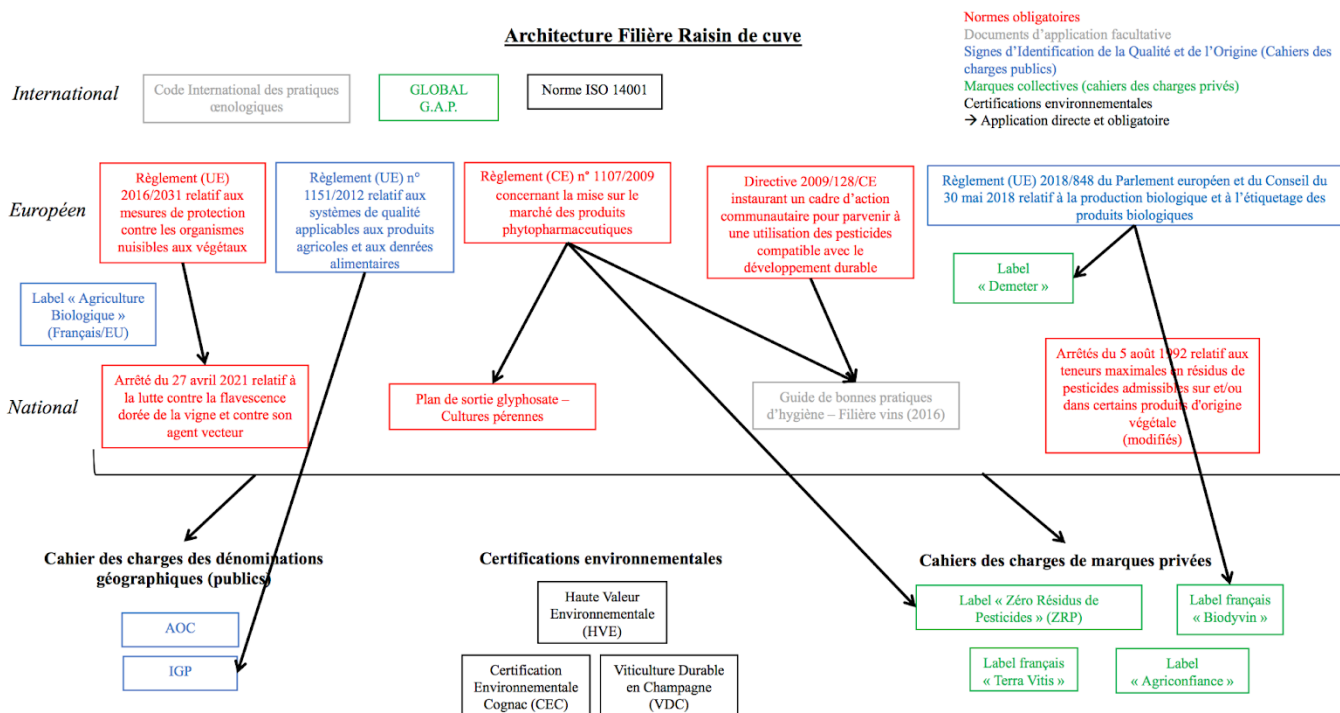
Architecture Filière Raisin de cuve

Normes obligatoires
Documents d'application facultative
Signes d'Identification de la Qualité et de l'Origine (Cahiers des charges publics)
Marques collectives (cahiers des charges privés)
Certifications environnementales
→ Application directe et obligatoire

International

Code International des pratiques œnologiques

GLOBAL G.A.P.

Norme ISO 14001

Européen

Règlement (UE) 2016/2031 relatif aux mesures de protection contre les organismes nuisibles aux végétaux

Règlement (UE) n° 1151/2012 relatif aux systèmes de qualité applicables aux produits agricoles et aux denrées alimentaires

Règlement (CE) n° 1107/2009 concernant la mise sur le marché des produits phytopharmaceutiques

Directive 2009/128/CE instaurant un cadre d'action communautaire pour parvenir à une utilisation des pesticides compatible avec le développement durable

Règlement (UE) 2018/848 du Parlement européen et du Conseil du 30 mai 2018 relatif à la production biologique et à l'étiquetage des produits biologiques

Label « Agriculture Biologique » (Français/EU)

Label « Demeter »

National

Arrêté du 27 avril 2021 relatif à la lutte contre la flavescence dorée de la vigne et contre son agent vecteur

Plan de sortie glyphosate – Cultures pérennes

Guide de bonnes pratiques d'hygiène – Filière vins (2016)

Arrêtés du 5 août 1992 relatif aux teneurs maximales en résidus de pesticides admissibles sur et/ou dans certains produits d'origine végétale (modifiés)

Cahier des charges des dénominations géographiques (publics)

AOC

IGP

Certifications environnementales

Haute Valeur Environnementale (HVE)

Certification Environnementale Cognac (CEC)

Viticulture Durable en Champagne (VDC)

Cahiers des charges de marques privées

Label « Zéro Résidus de Pesticides » (ZRP)

Label français « Biodyvin »

Label français « Terra Vitis »

Label « Agriconfiance »